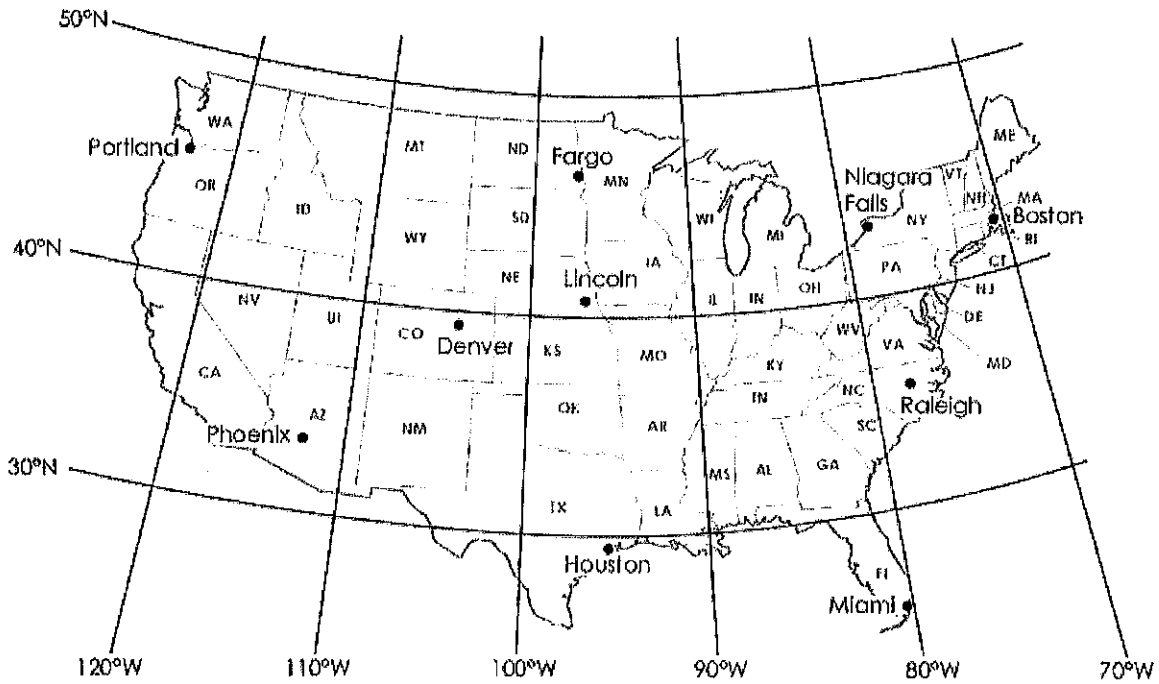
50°N
WA
Portland
OR
ID
MT
ND
Fargo
MN
SD
WY
ME
VT
NH
MA
Niagara Falls
NY
Boston
RI
CT
WI
MI
40°N
IA
NE
Lincoln
PA
NJ
NV
UT
CO
Denver
KS
MO
IL
IN
OH
WV
DE
VA
MD
CA
KY
NC
Raleigh
TN
AZ
Phoenix
NM
OK
AR
SC
30°N
MS
AL
GA
TX
LA
Houston
FL
Miami
120°W
110°W
100°W
90°W
80°W
70°W